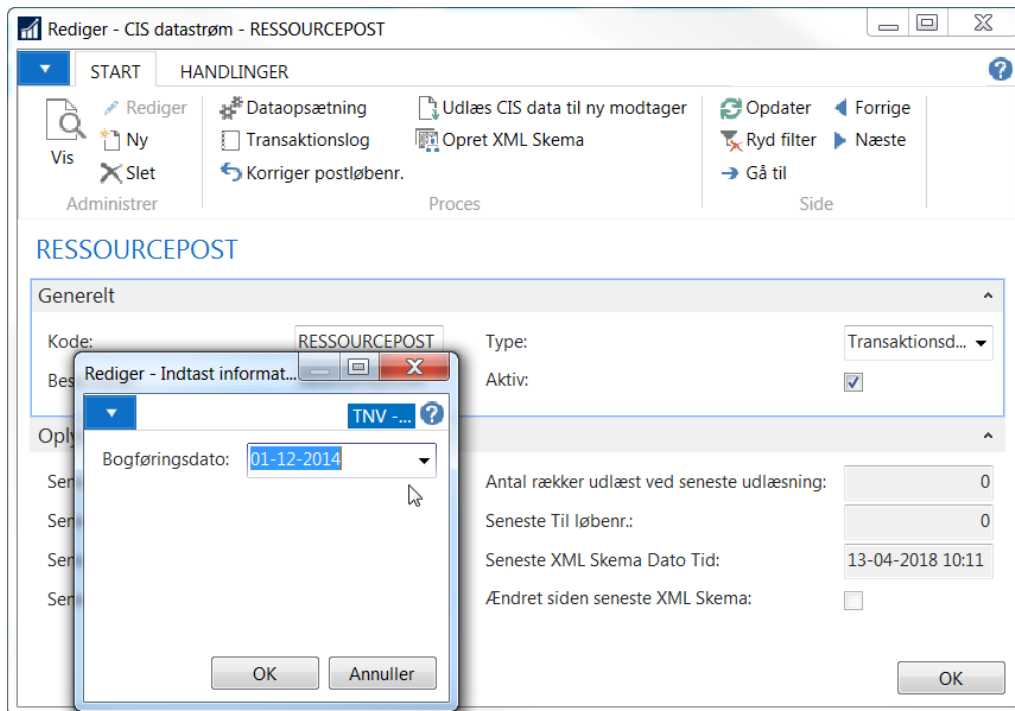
Rediger - CIS datastrøm - RESSOURCEPOST

START HANDLINGER

Vis
Rediger
Ny
Slet
Administrer

Dataopsætning
Transaktionslog
Korriger postløbenr.
Udlæs CIS data til ny modtager
Opret XML Skema
Proces

Opdater
Ryd filter
Gå til
Forrige
Næste
Side

RESSOURCEPOST

Generelt

Kode: RESSOURCEPOST
Bes
Type: Transaktionsd...
Aktiv: ☑

Oply

Sen
Sen
Sen
Sen

Antal rækker udlæst ved seneste udlæsning: 0
Seneste Til løbenr.: 0
Seneste XML Skema Dato Tid: 13-04-2018 10:11
Ændret siden seneste XML Skema:

OK

Rediger - Indtast informat...

TNV -...

Bogføringsdato: 01-12-2014

OK Annuller